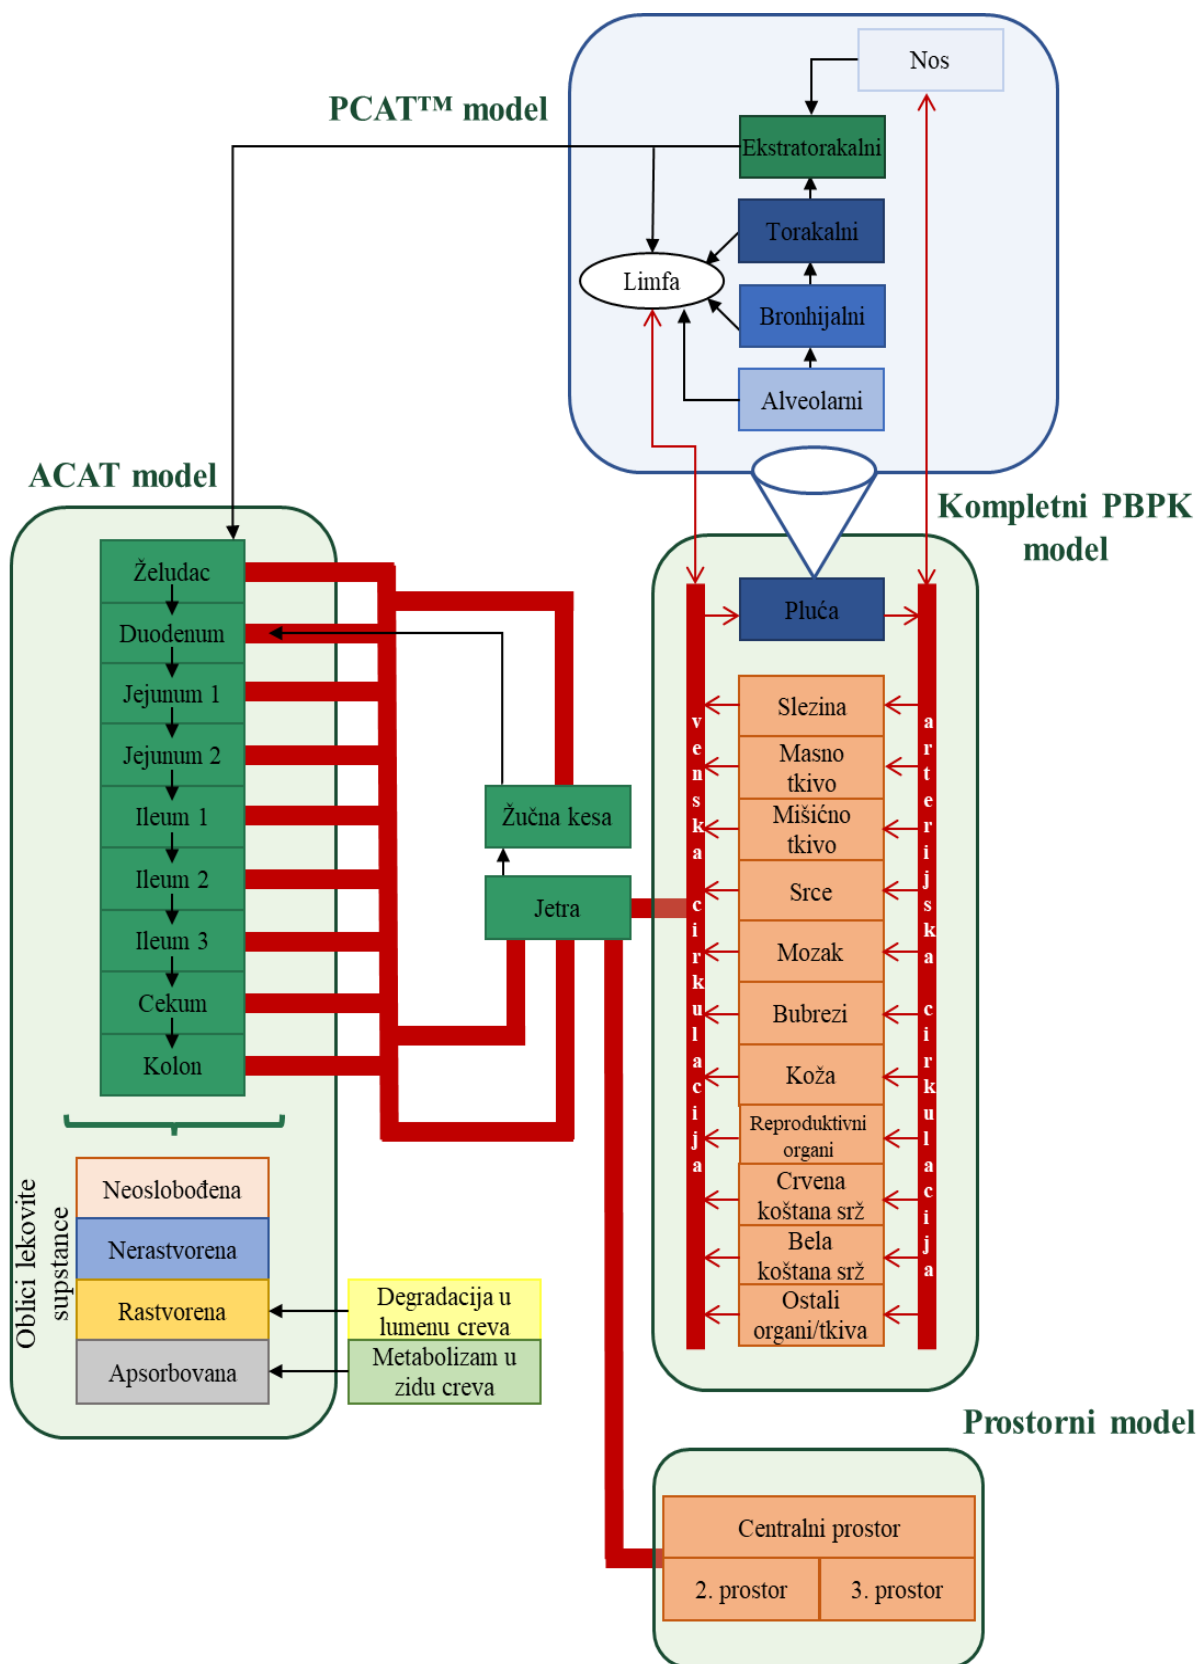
PCAT™ model

Nos

Ekstratorakalni

Torakalni

Limfa

Bronhijalni

Alveolarni

ACAT model

Kompletni PBPK model

Želudac

Duodenum

Jejunum 1

Jejunum 2

Ileum 1

Ileum 2

Ileum 3

Cekum

Kolon

Žučna kesa

Jetra

Pluća

venska cirkulacija

arterijska cirkulacija

Slezina

Masno tkivo

Mišićno tkivo

Srce

Mozak

Bubrezi

Koža

Reproduktivni organi

Crvena koštana srž

Bela koštana srž

Ostali organi/tkiva

Oblici lekovite supstance

Neoslobođena

Nerastvorena

Rastvorena

Apsorbovana

Degradacija u lumenu creva

Metabolizam u zidu creva

Prostorni model

Centralni prostor

2. prostor

3. prostor